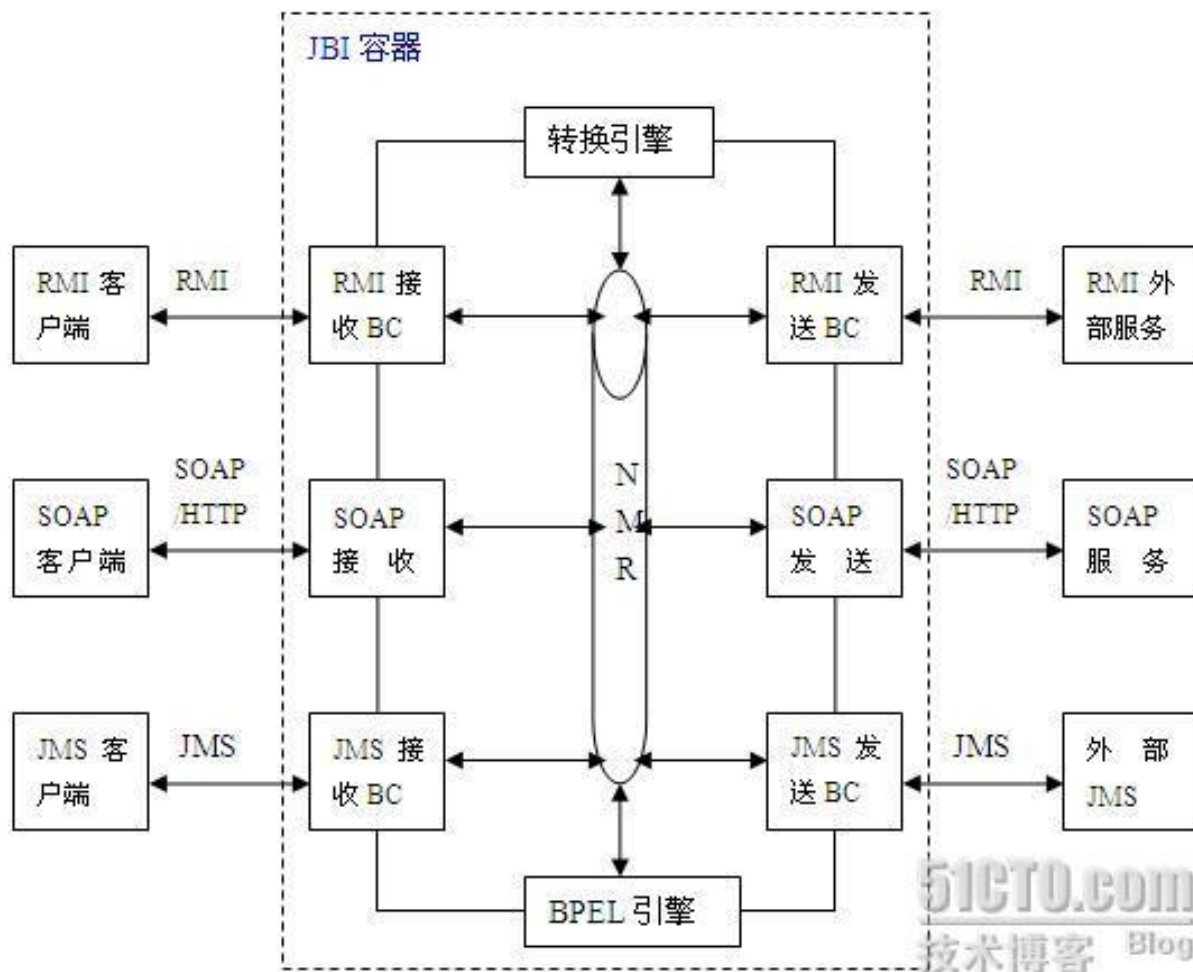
JBI 容器

转换引擎

RMI 客户端

RMI

RMI 接收 BC

RMI 发送 BC

RMI

RMI 外部服务

SOAP 客户端

SOAP /HTTP

SOAP 接 收

N M R

SOAP 发 送

SOAP /HTTP

SOAP 服 务

JMS 客户端

JMS

JMS 接收 BC

JMS 发送 BC

JMS

外 部 JMS

BPEL 引擎

51CTO.com
技术博客 Blog